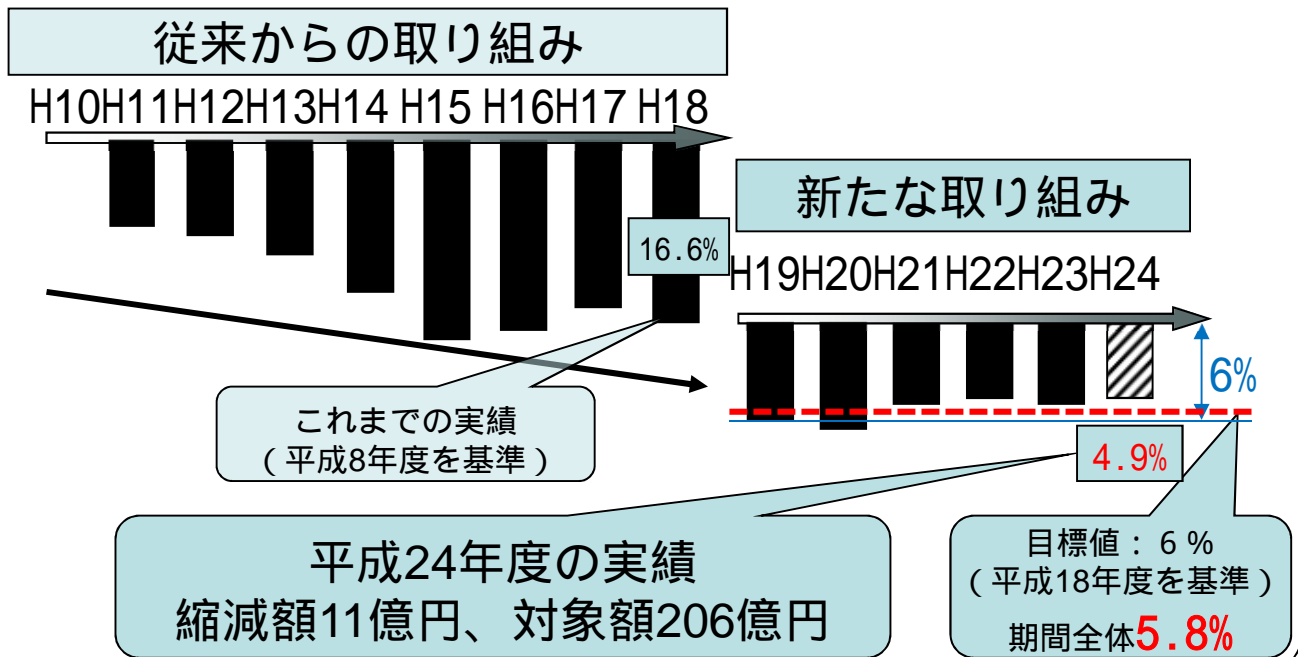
従来からの取り組み

H10H11H12H13H14 H15 H16H17 H18

16.6%

新たな取り組み

H19H20H21H22H23H24

6%

これまでの実績
（平成8年度を基準）

4.9%

平成24年度の実績
縮減額11億円、対象額206億円

目標値：６％
（平成18年度を基準）
期間全体5.8%